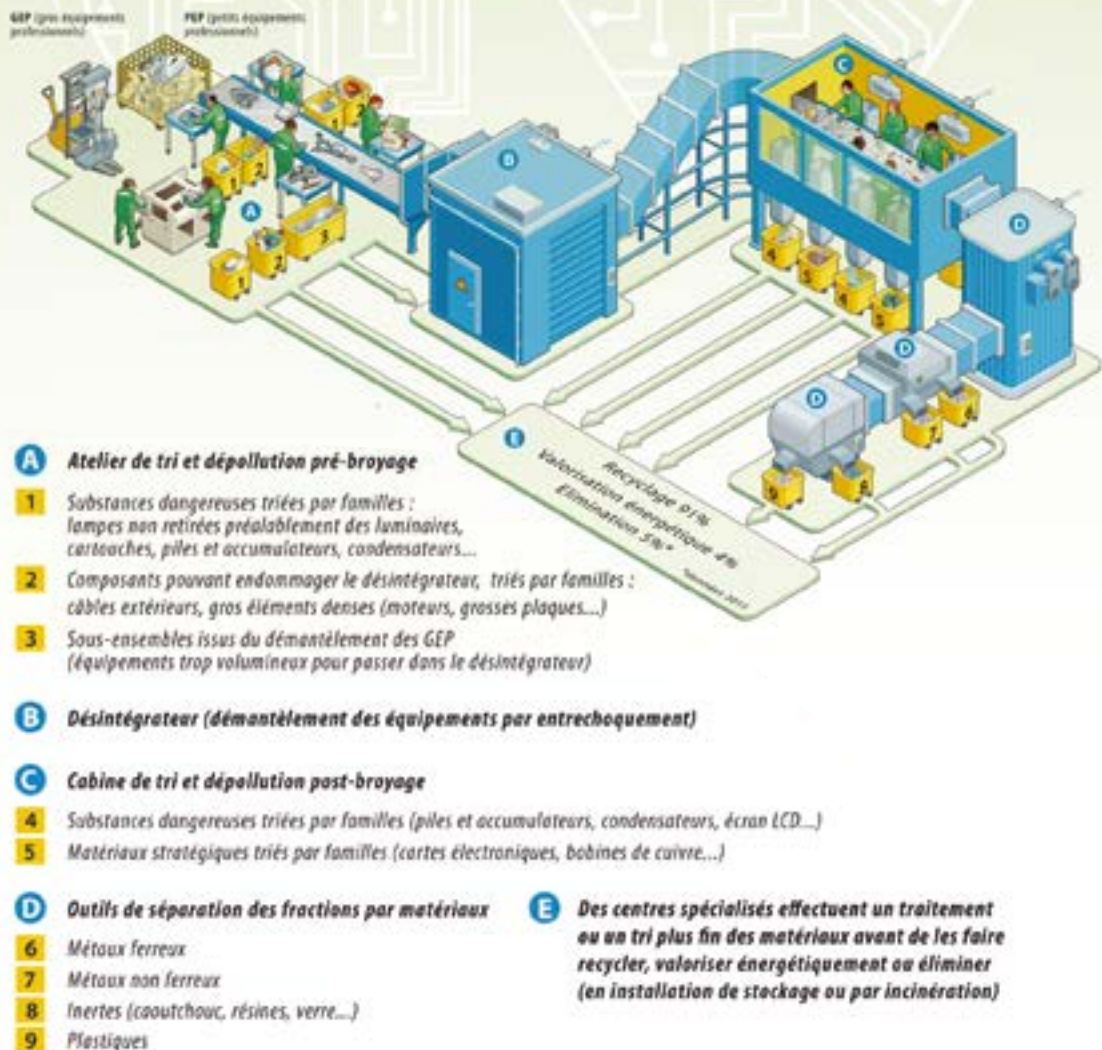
GEP (gros équipements professionnels)

PEP (petits équipements professionnels)

A

B

C

D

E

Recyclage 91%
Valorisation énergétique 4%
Élimination 5%*

*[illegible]

A Atelier de tri et dépollution pré-broyage

1 Substances dangereuses triées par familles : lampes non retirées préalablement des luminaires, cartouches, piles et accumulateurs, condensateurs...

2 Composants pouvant endommager le désintégrateur, triés par familles : câbles extérieurs, gros éléments denses (moteurs, grosses plaques...)

3 Sous-ensembles issus du démantèlement des GEP (équipements trop volumineux pour passer dans le désintégrateur)

B Désintégrateur (démantèlement des équipements par entrechoquement)

C Cabine de tri et dépollution post-broyage

4 Substances dangereuses triées par familles (piles et accumulateurs, condensateurs, écran LCD...)

5 Matériaux stratégiques triés par familles (cartes électroniques, bobines de cuivre...)

D Outils de séparation des fractions par matériaux

6 Métaux ferreux

7 Métaux non ferreux

8 Inertes (caoutchouc, résines, verre...)

9 Plastiques

E Des centres spécialisés effectuent un traitement ou un tri plus fin des matériaux avant de les faire recycler, valoriser énergétiquement ou éliminer (en installation de stockage ou par incinération)